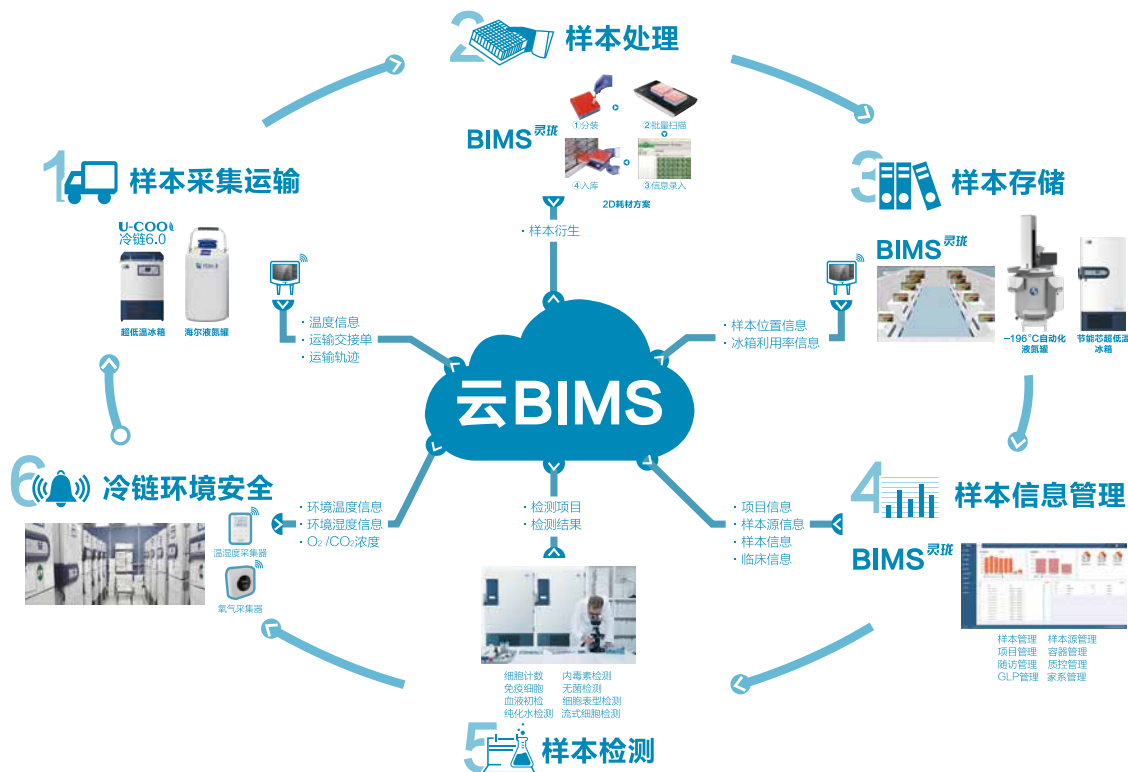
2 样本处理

BIMS 灵珑

①分装
②批量扫描
④入库
③信息录入
2D耗材方案

· 样本衍生

1 样本采集运输

U-COOL
冷链6.0

超低温冰箱
海尔液氮罐

· 温度信息
· 运输交接单
· 运输轨迹

3 样本存储

BIMS 灵珑

−196°C自动化液氮罐
节能芯超低温冰箱

· 样本位置信息
· 冰箱利用率信息

云BIMS

6 冷链环境安全

· 环境温度信息
· 环境湿度信息
· $O_2$ /$CO_2$浓度

温湿度采集器
氧气采集器

· 检测项目
· 检测结果

4 样本信息管理

BIMS 灵珑

· 项目信息
· 样本源信息
· 样本信息
· 临床信息

样本管理 样本源管理
项目管理 容器管理
随访管理 质控管理
GLP管理 家系管理

细胞计数 内毒素检测
免疫细胞 无菌检测
血液初检 细胞表型检测
纯化水检测 流式细胞检测

5 样本检测